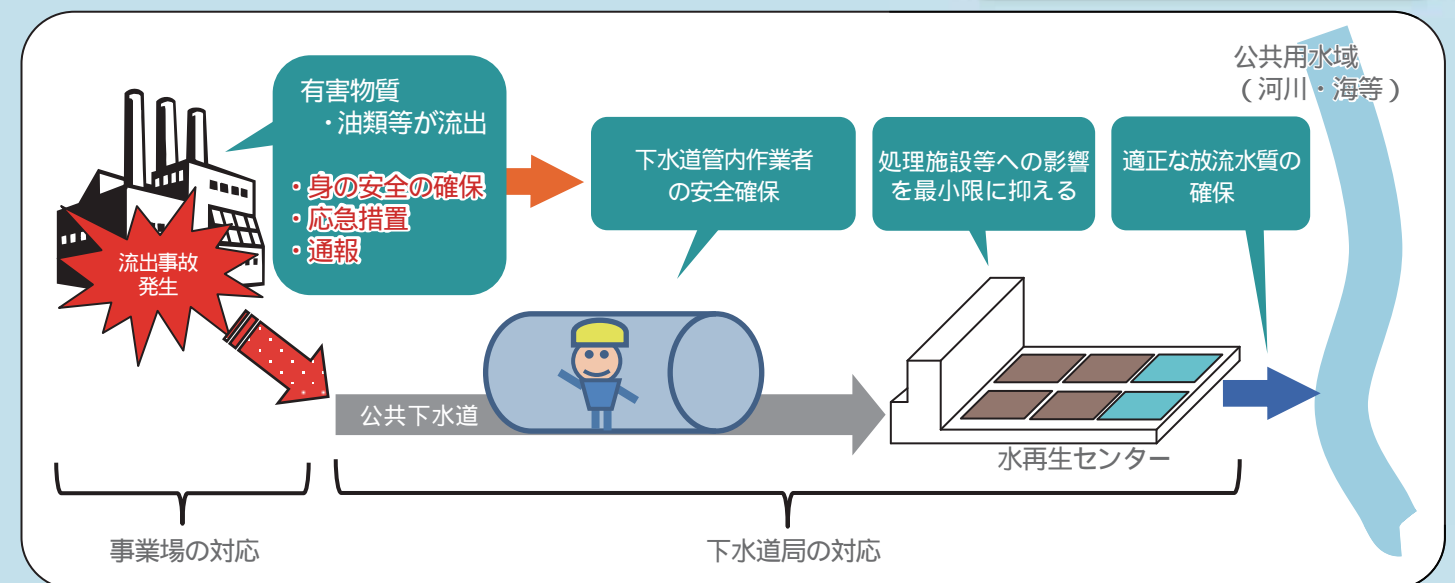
公共用水域
（河川・海等）

有害物質
・油類等が流出

・身の安全の確保
・応急措置
・通報

下水道管内作業者の安全確保

処理施設等への影響を最小限に抑える

適正な放流水質の確保

流出事故発生

公共下水道

水再生センター

事業場の対応

下水道局の対応